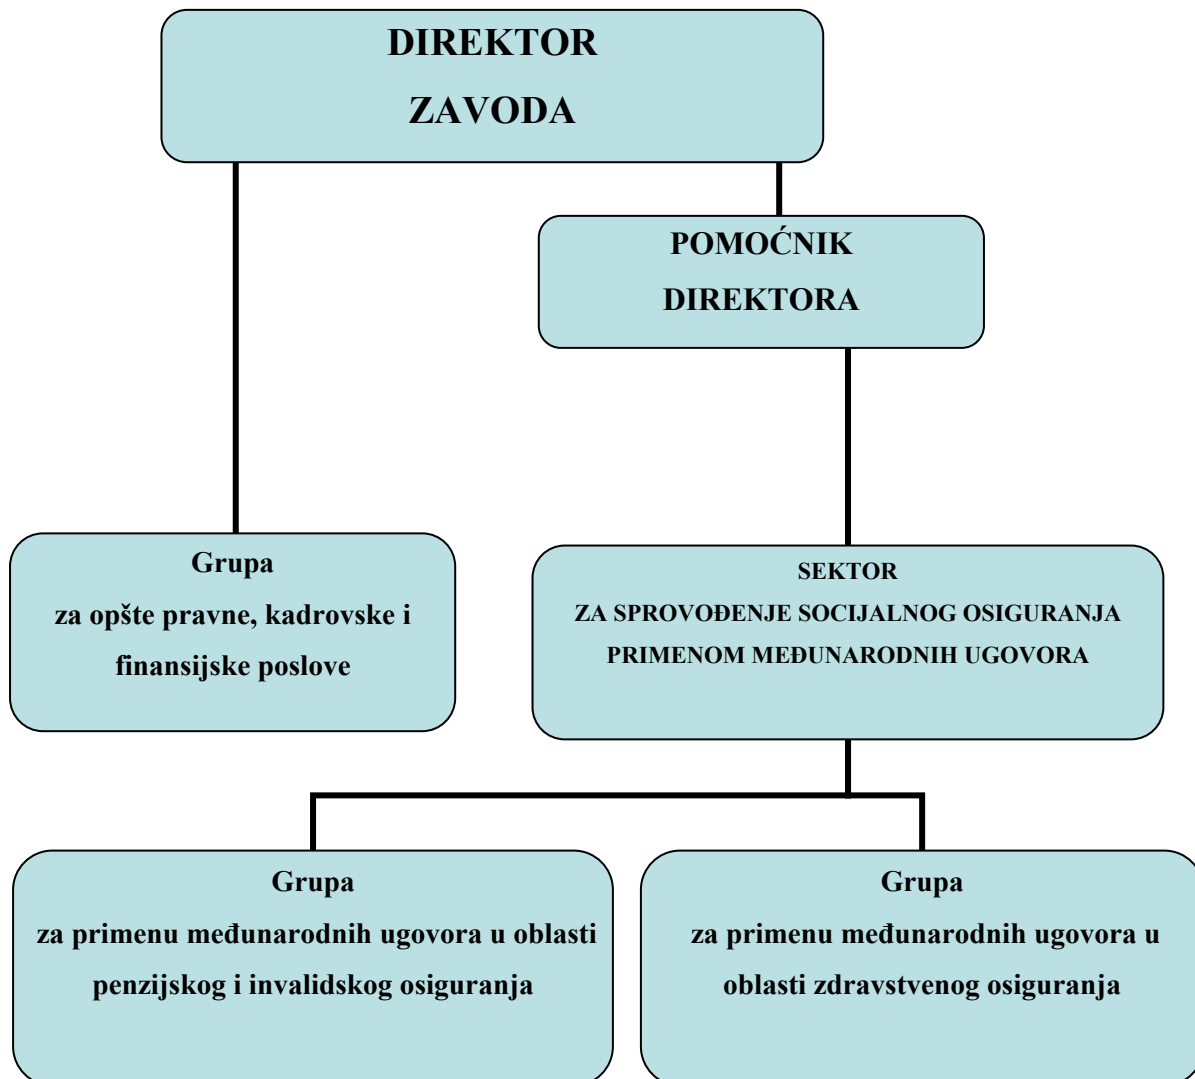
DIREKTOR
ZAVODA

POMOĆNIK
DIREKTORA

Grupa
za opšte pravne, kadrovske i finansijske poslove

SEKTOR
ZA SPROVOĐENJE SOCIJALNOG OSIGURANJA PRIMENOM MEĐUNARODNIH UGOVORA

Grupa
za primenu međunarodnih ugovora u oblasti penzijskog i invalidskog osiguranja

Grupa
za primenu međunarodnih ugovora u oblasti zdravstvenog osiguranja